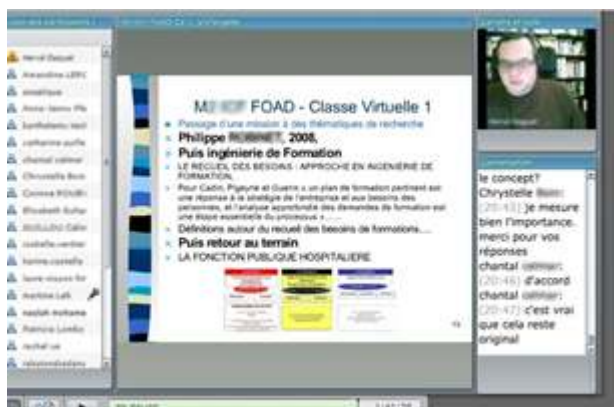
Hervé Daquet
Amandine LERC
annabrue
Anne-Sophie Pla
bonfiniano nadi
catherine aufle
chantal calmar
Chrystelle Bon
Corinne ROUBI
Elisabeth Bahar
GUILLOU Cathr
isabelle verdier
karine castelle
laure vincent fer
martine Lafi
nadiah mchama
Patricia Lordo
rachel ve
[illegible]

M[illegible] FOAD - Classe Virtuelle 1

Passage d'une mission à des thématiques de recherche

Philippe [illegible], 2008,

Puis ingénierie de Formation

LE RECUEIL DES BESOINS : APPROCHE EN INGENIERIE DE FORMATION.

Pour Cadin, Pigeyre et Guerin « un plan de formation pertinent est une réponse à la stratégie de l'entreprise et aux besoins des personnes, et l'analyse approfondie des demandes de formation est une étape essentielle du processus » ......

Définitions autour du recueil des besoins de formations....

Puis retour au terrain

LA FONCTION PUBLIQUE HOSPITALIERE

Hervé Daquet

le concept?
Chrystelle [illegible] (20:43): je mesure bien l'importance. merci pour vos réponses
chantal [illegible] (20:46): d'accord
chantal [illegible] (20:47): c'est vrai que cela reste original